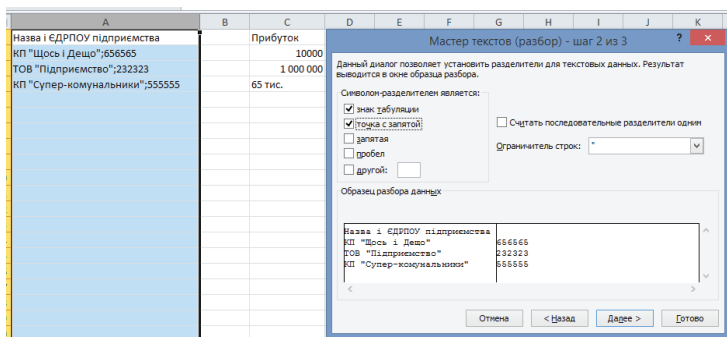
| A | B | C | D | E | F | G | H | I | J | K |
|---|---|---|---|---|---|---|---|---|---|---|
| Назва і ЄДРПОУ підприємства | | Прибуток | | | | | | | | |
| КП "Щось і Дещо";656565 | | 10000 | | | | | | | | |
| ТОВ "Підприємство";232323 | | 1 000 000 | | | | | | | | |
| КП "Супер-комунальники";555555 | | 65 тис. | | | | | | | | |

Мастер текстов (разбор) - шаг 2 из 3

?

Данный диалог позволяет установить разделители для текстовых данных. Результат выводится в окне образца разбора.

Символом-разделителем является:

знак табуляции

точка с запятой

запятая

пробел

другой:

Считать последовательные разделители одним

Ограничитель строк: "

Образец разбора данных

| Назва і ЄДРПОУ підприємства | |
|---|---|
| КП "Щось і Дещо" | 656565 |
| ТОВ "Підприємство" | 232323 |
| КП "Супер-комунальники" | 555555 |

Отмена

< Назад

Далее >

Готово